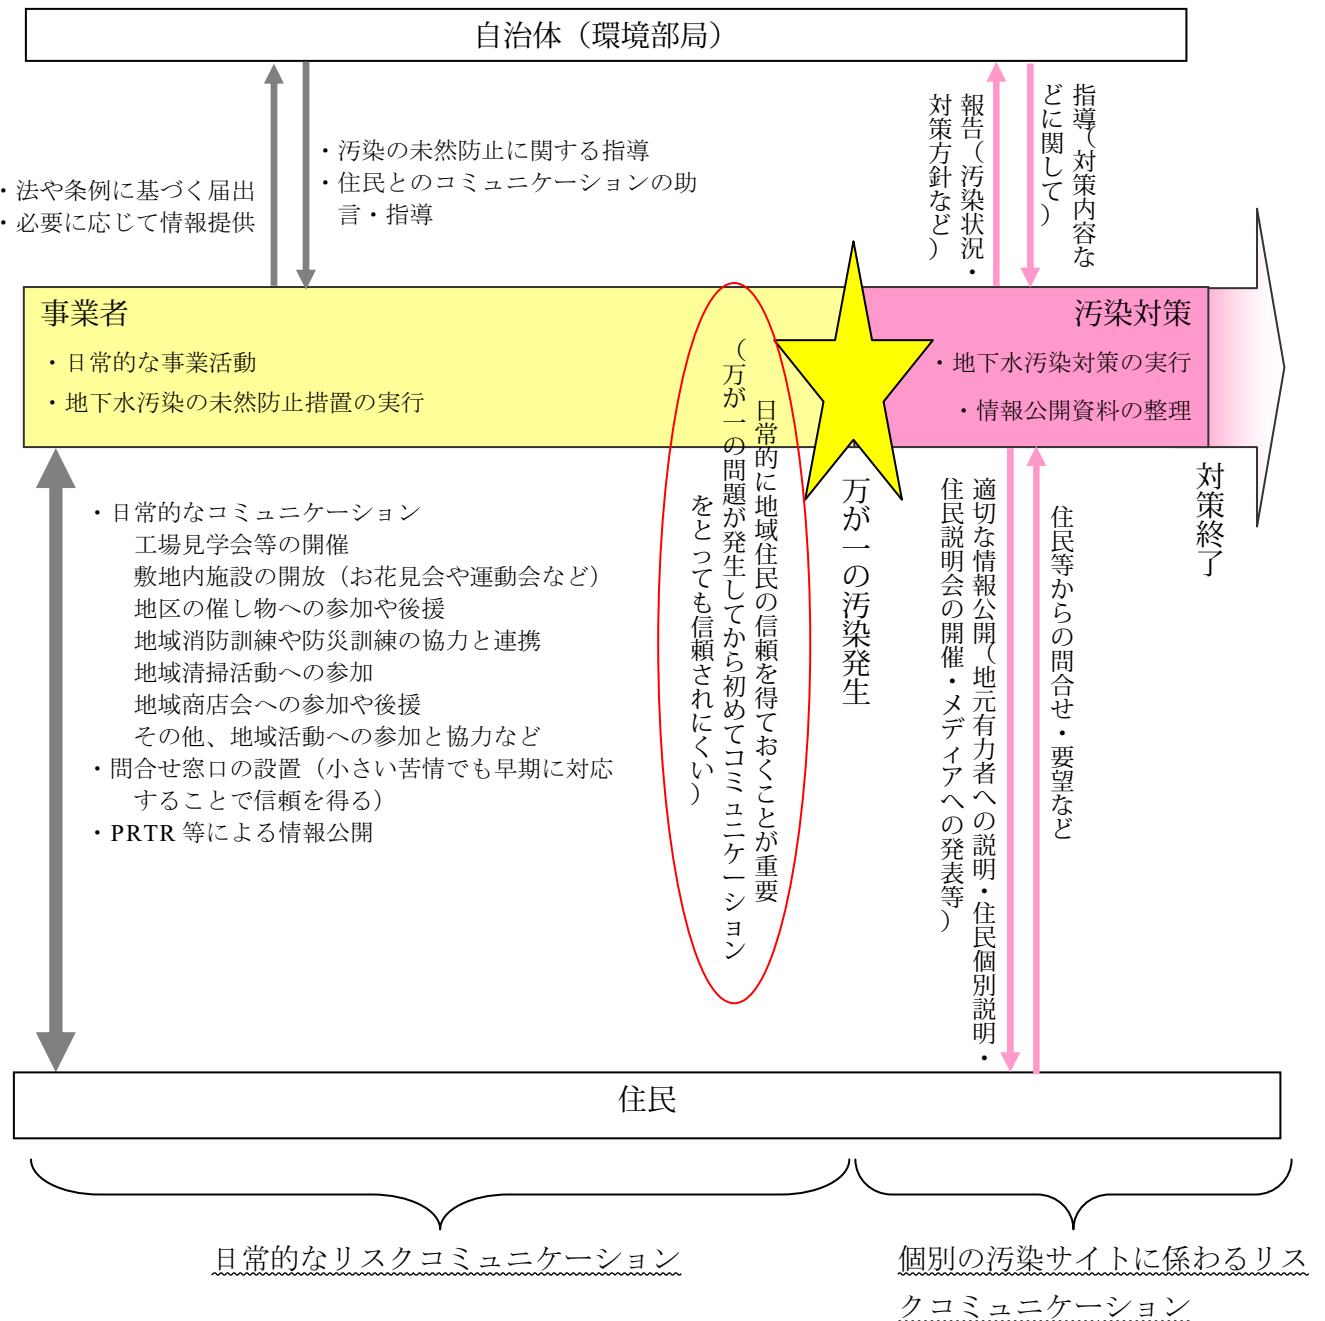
自治体（環境部局）

・法や条例に基づく届出
・必要に応じて情報提供

・汚染の未然防止に関する指導
・住民とのコミュニケーションの助言・指導

報告（汚染状況・対策方針など）

指導（対策内容などに関して）

事業者
・日常的な事業活動
・地下水汚染の未然防止措置の実行

日常的に地域住民の信頼を得ておくことが重要（万が一の問題が発生してから初めてコミュニケーションをとっても信頼されにくい）

万が一の汚染発生

汚染対策
・地下水汚染対策の実行
・情報公開資料の整理

対策終了

・日常的なコミュニケーション
工場見学会等の開催
敷地内施設の開放（お花見会や運動会など）
地区の催し物への参加や後援
地域消防訓練や防災訓練の協力と連携
地域清掃活動への参加
地域商店会への参加や後援
その他、地域活動への参加と協力など
・問合せ窓口の設置（小さい苦情でも早期に対応することで信頼を得る）
・PRTR 等による情報公開

適切な情報公開（地元有力者への説明・住民個別説明・住民説明会の開催・メディアへの発表等）

住民等からの問合せ・要望など

住民

日常的なリスクコミュニケーション

個別の汚染サイトに係わるリスクコミュニケーション